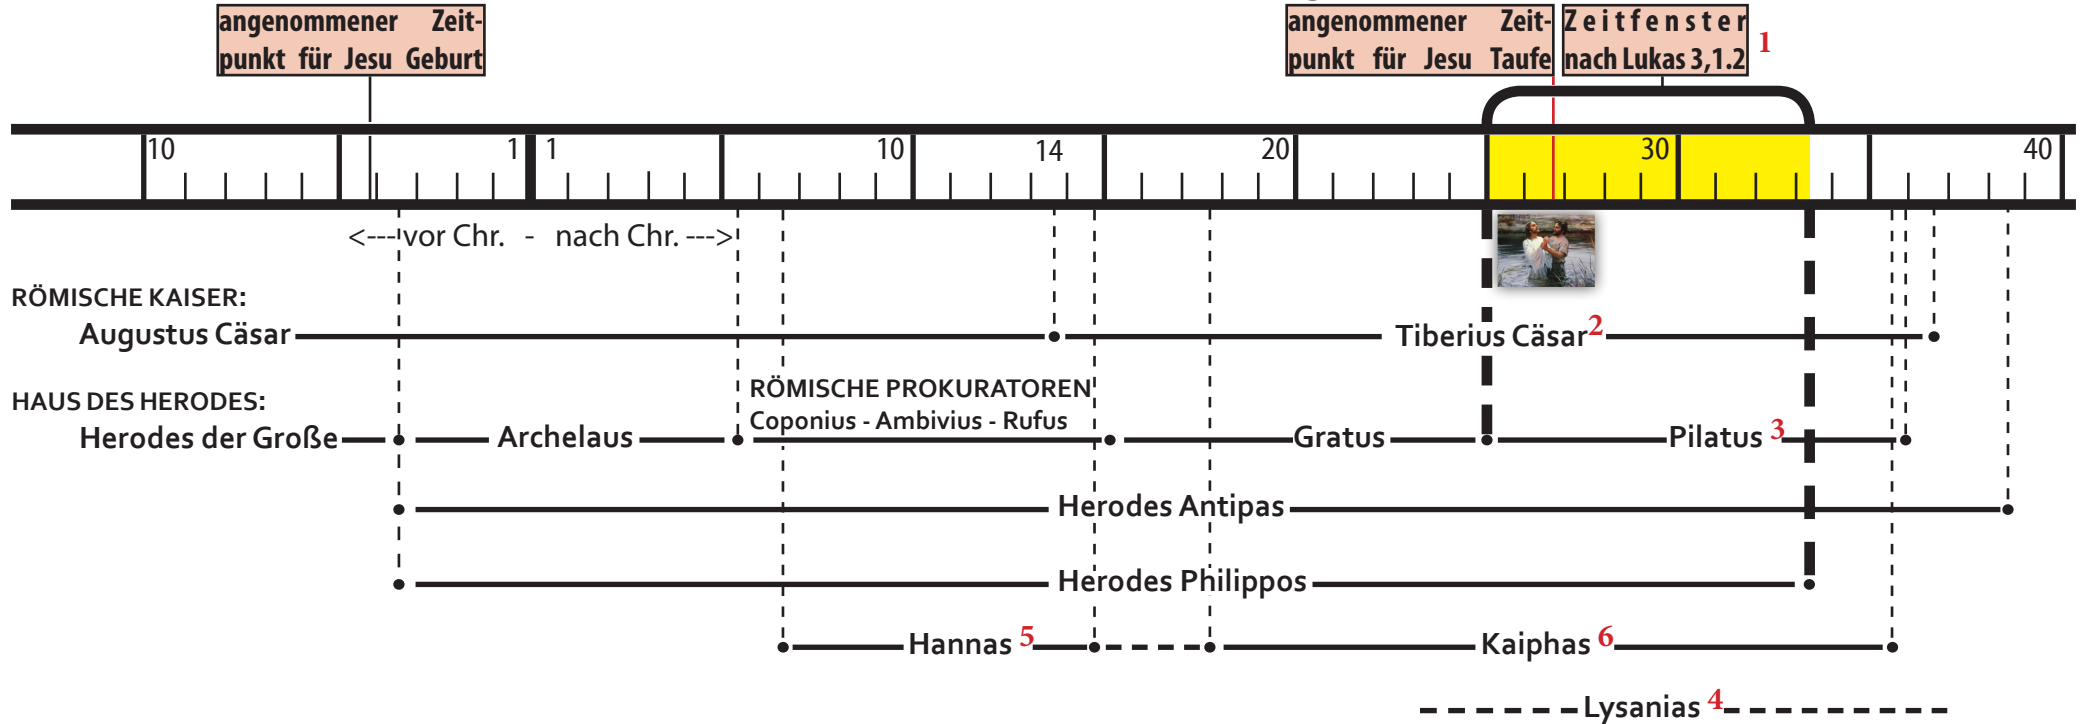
angenommener Zeitpunkt für Jesu Geburt

angenommener Zeitpunkt für Jesu Taufe

Zeitfenster nach Lukas 3,1.2 1

10 1 1 10 14 20 30 40

<---vor Chr. - nach Chr. --->

RÖMISCHE KAISER:
Augustus Cäsar
Tiberius Cäsar 2

HAUS DES HERODES:
Herodes der Große
Archelaus
RÖMISCHE PROKURATOREN
Coponius - Ambivius - Rufus
Gratus
Pilatus 3
Herodes Antipas
Herodes Philippos
Hannas 5
Kaiphas 6
Lysanias 4